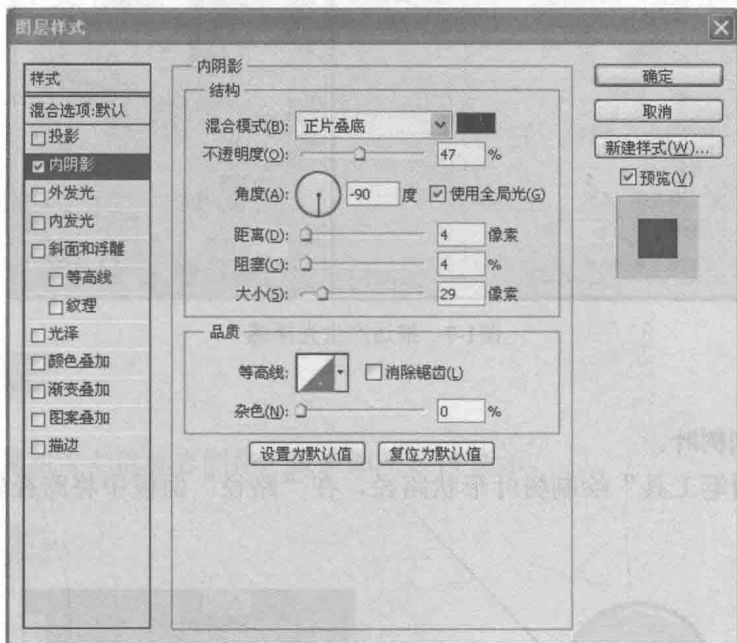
图层样式

样式
混合选项:默认
☐投影
☑内阴影
☐外发光
☐内发光
☐斜面和浮雕
☐等高线
☐纹理
☐光泽
☐颜色叠加
☐渐变叠加
☐图案叠加
☐描边

内阴影
结构
混合模式(B): 正片叠底
不透明度(O): 47 %
角度(A): -90 度 ☑使用全局光(G)
距离(D): 4 像素
阻塞(C): 4 %
大小(S): 29 像素

品质
等高线: ☐消除锯齿(L)
杂色(N): 0 %

设置为默认值 复位为默认值

确定
取消
新建样式(W)...
☑预览(V)